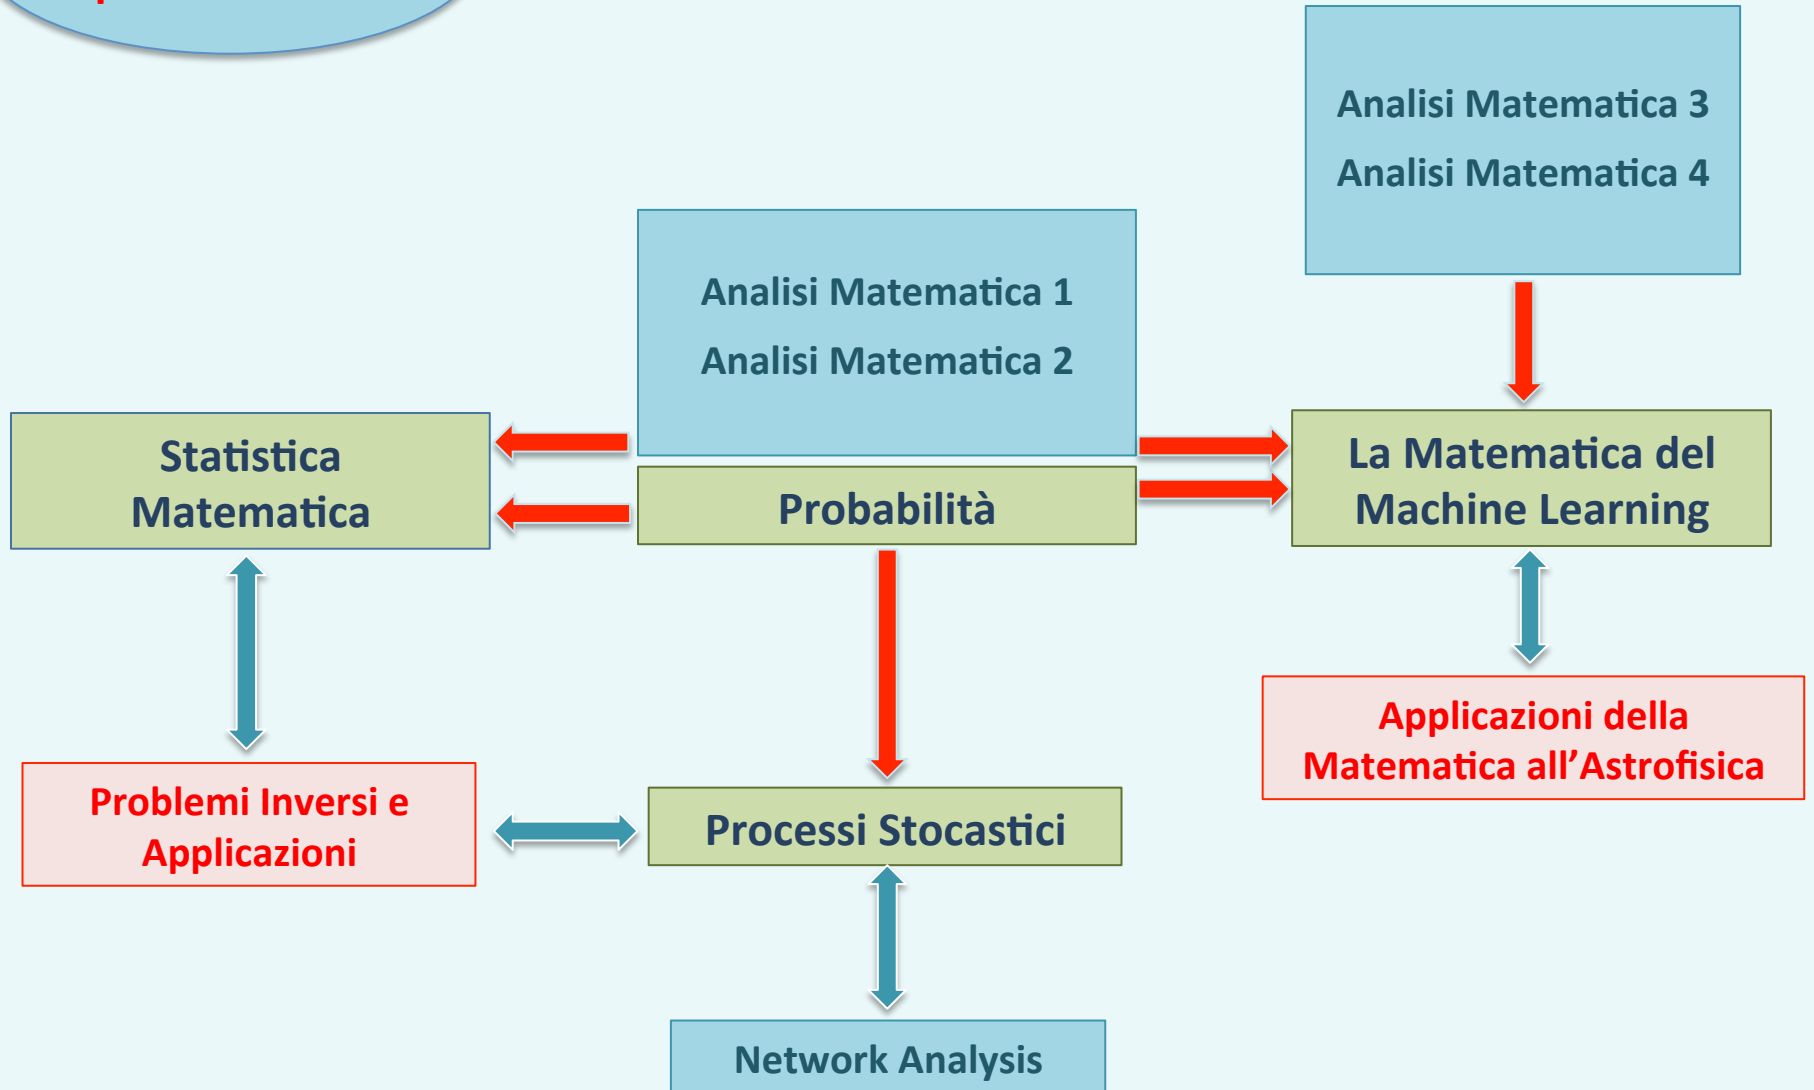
Analisi Matematica 3

Analisi Matematica 4

Analisi Matematica 1

Analisi Matematica 2

Statistica Matematica

Probabilità

La Matematica del Machine Learning

Applicazioni della Matematica all'Astrofisica

Problemi Inversi e Applicazioni

Processi Stocastici

Network Analysis